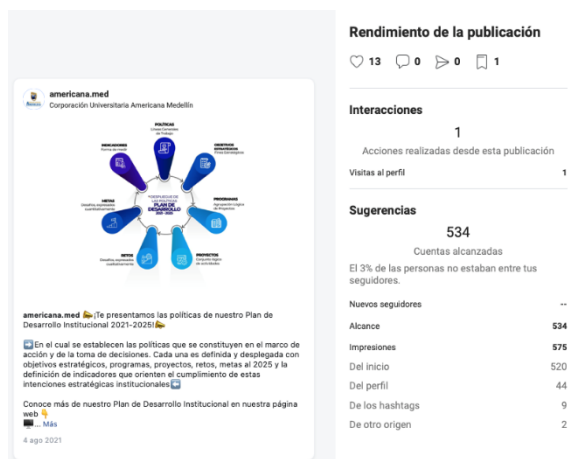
americana.med
Corporación Universitaria Americana Medellín

POLÍTICAS
OBJETIVOS ESTRATÉGICOS
PROGRAMAS
PROYECTOS
RETOS
METAS
INDICADORES
PLAN DE DESARROLLO 2021-2025

americana.med 📣 ¡Te presentamos las políticas de nuestro Plan de Desarrollo Institucional 2021-2025!📣

➡️En el cual se establecen las políticas que se constituyen en el marco de acción y de la toma de decisiones. Cada una es definida y desplegada con objetivos estratégicos, programas, proyectos, retos, metas al 2025 y la definición de indicadores que orienten el cumplimiento de estas intenciones estratégicas institucionales➡️

Conoce más de nuestro Plan de Desarrollo Institucional en nuestra página web 👇
💻... Más

4 ago 2021

Rendimiento de la publicación

13 0 0 1

Interacciones

1

Acciones realizadas desde esta publicación

Visitas al perfil 1

Sugerencias

534

Cuentas alcanzadas

El 3% de las personas no estaban entre tus seguidores.

Nuevos seguidores --
Alcance 534
Impresiones 575
Del inicio 520
Del perfil 44
De los hashtags 9
De otro origen 2